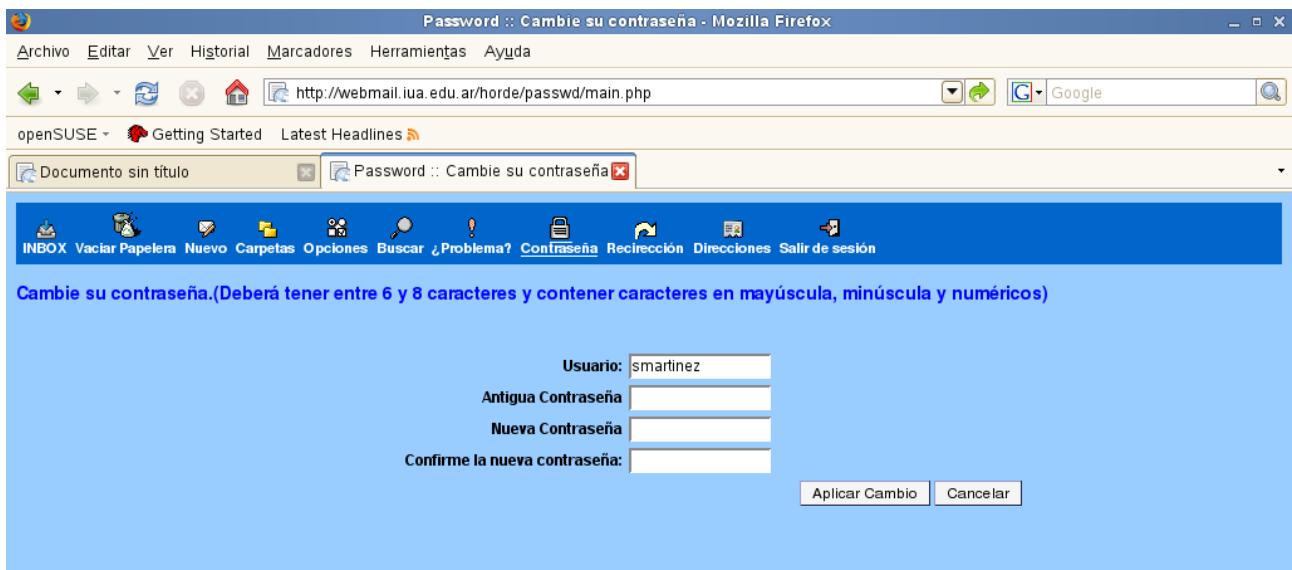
Password :: Cambie su contraseña - Mozilla Firefox

Archivo Editar Ver Historial Marcadores Herramientas Ayuda

http://webmail.iua.edu.ar/horde/passwd/main.php

Google

openSUSE Getting Started Latest Headlines

Documento sin título

Password :: Cambie su contraseña

INBOX Vaciar Papelera Nuevo Carpetas Opciones Buscar ¿Problema? Contraseña Recirección Direcciones Salir de sesión

Cambie su contraseña.(Deberá tener entre 6 y 8 caracteres y contener caracteres en mayúscula, minúscula y numéricos)

Usuario: smartinez

Antigua Contraseña

Nueva Contraseña

Confirme la nueva contraseña:

Aplicar Cambio Cancelar